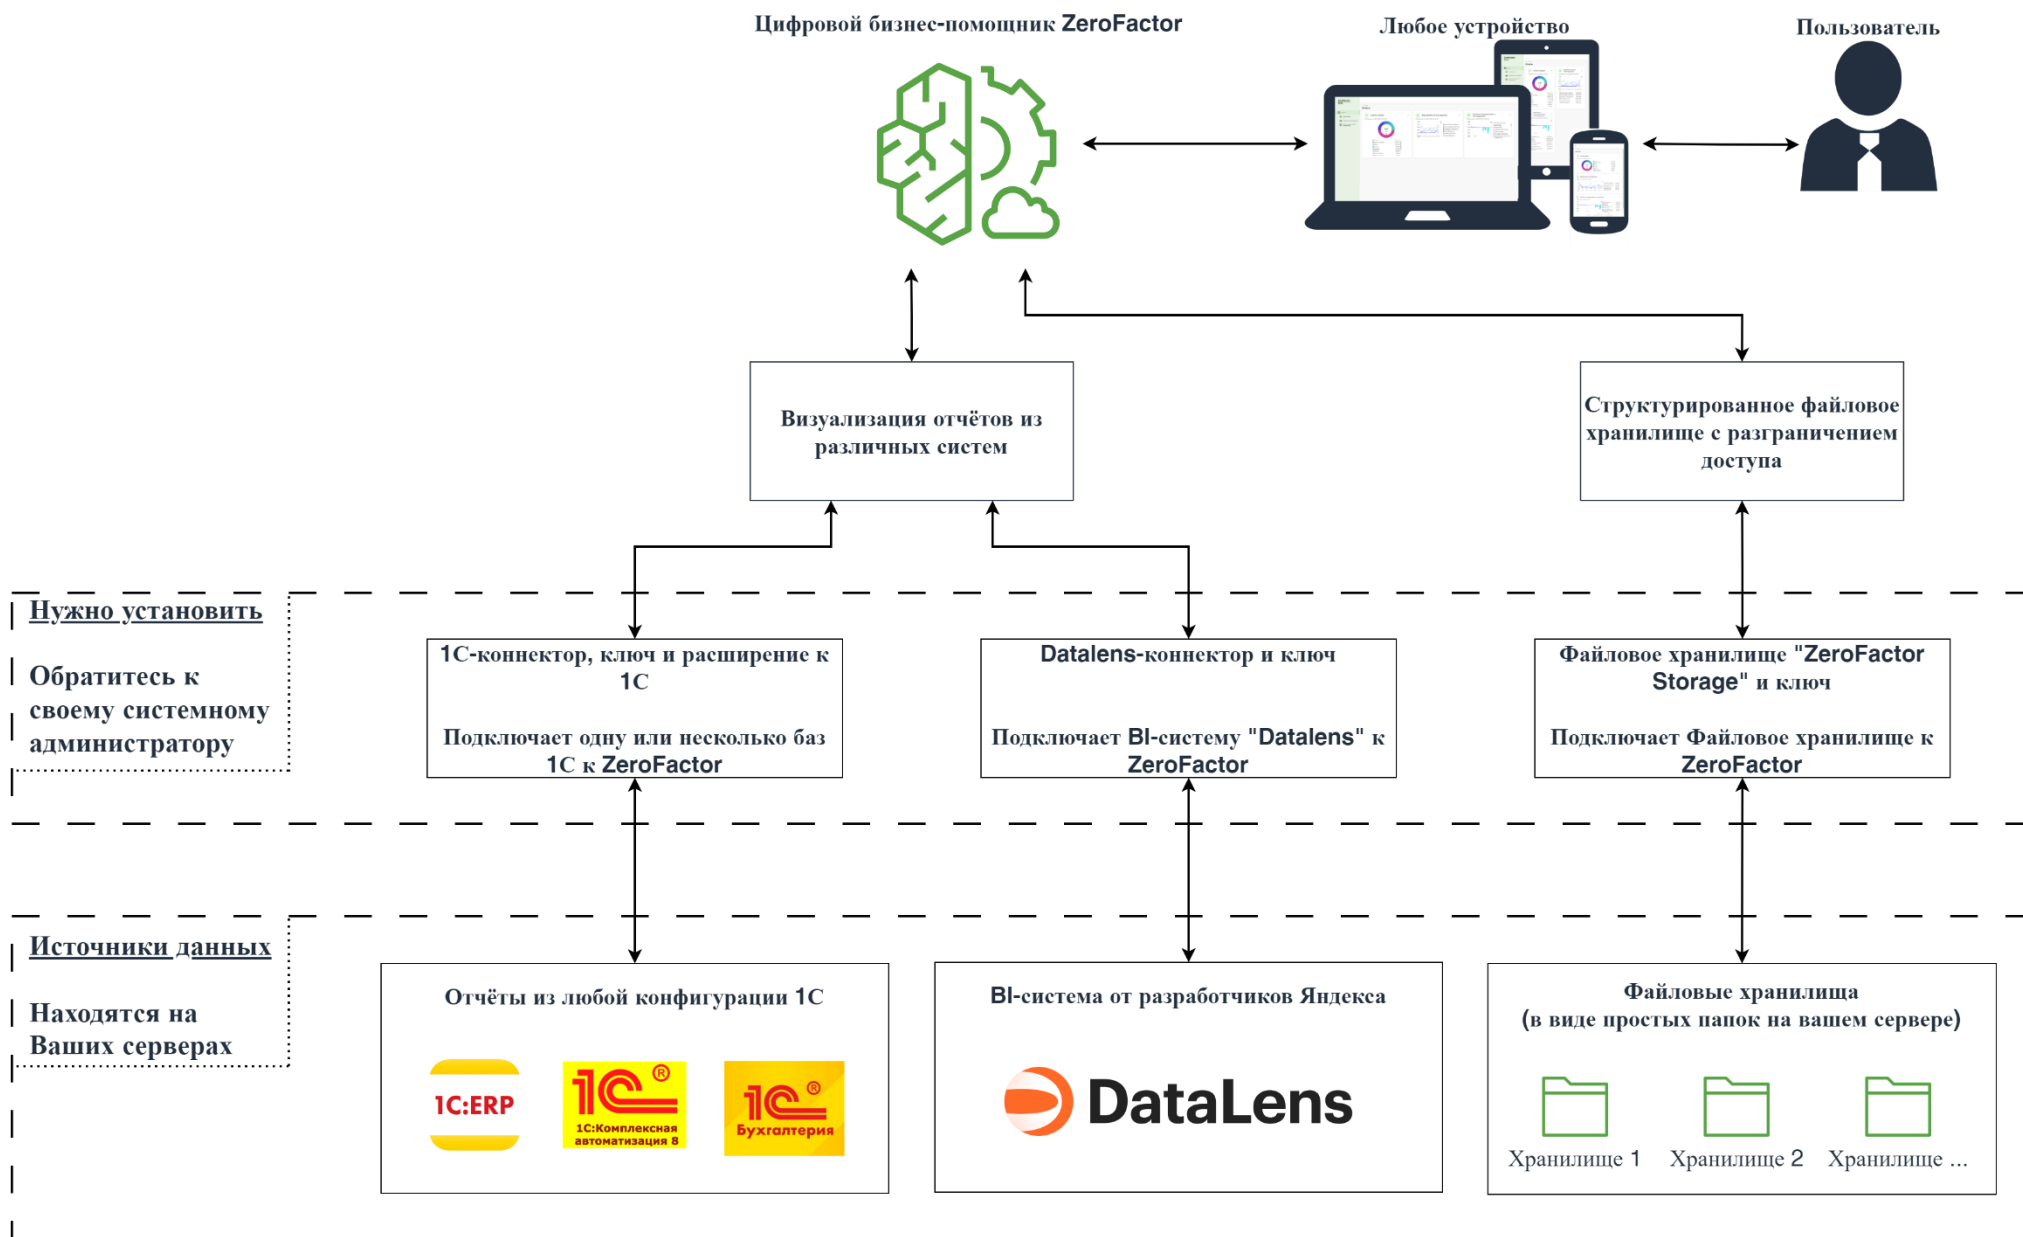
Цифровой бизнес-помощник ZeroFactor

Любое устройство

Пользователь

Визуализация отчётов из различных систем

Структурированное файловое хранилище с разграничением доступа

Нужно установить

Обратитесь к своему системному администратору

1С-коннектор, ключ и расширение к 1С

Подключает одну или несколько баз 1С к ZeroFactor

Datalens-коннектор и ключ

Подключает BI-систему "Datalens" к ZeroFactor

Файловое хранилище "ZeroFactor Storage" и ключ

Подключает Файловое хранилище к ZeroFactor

Источники данных

Находятся на Ваших серверах

Отчёты из любой конфигурации 1С

1С:ERP

1С®

1С:Комплексная автоматизация 8

1С®

Бухгалтерия

BI-система от разработчиков Яндекса

DataLens

Файловые хранилища
(в виде простых папок на вашем сервере)

Хранилище 1

Хранилище 2

Хранилище ...